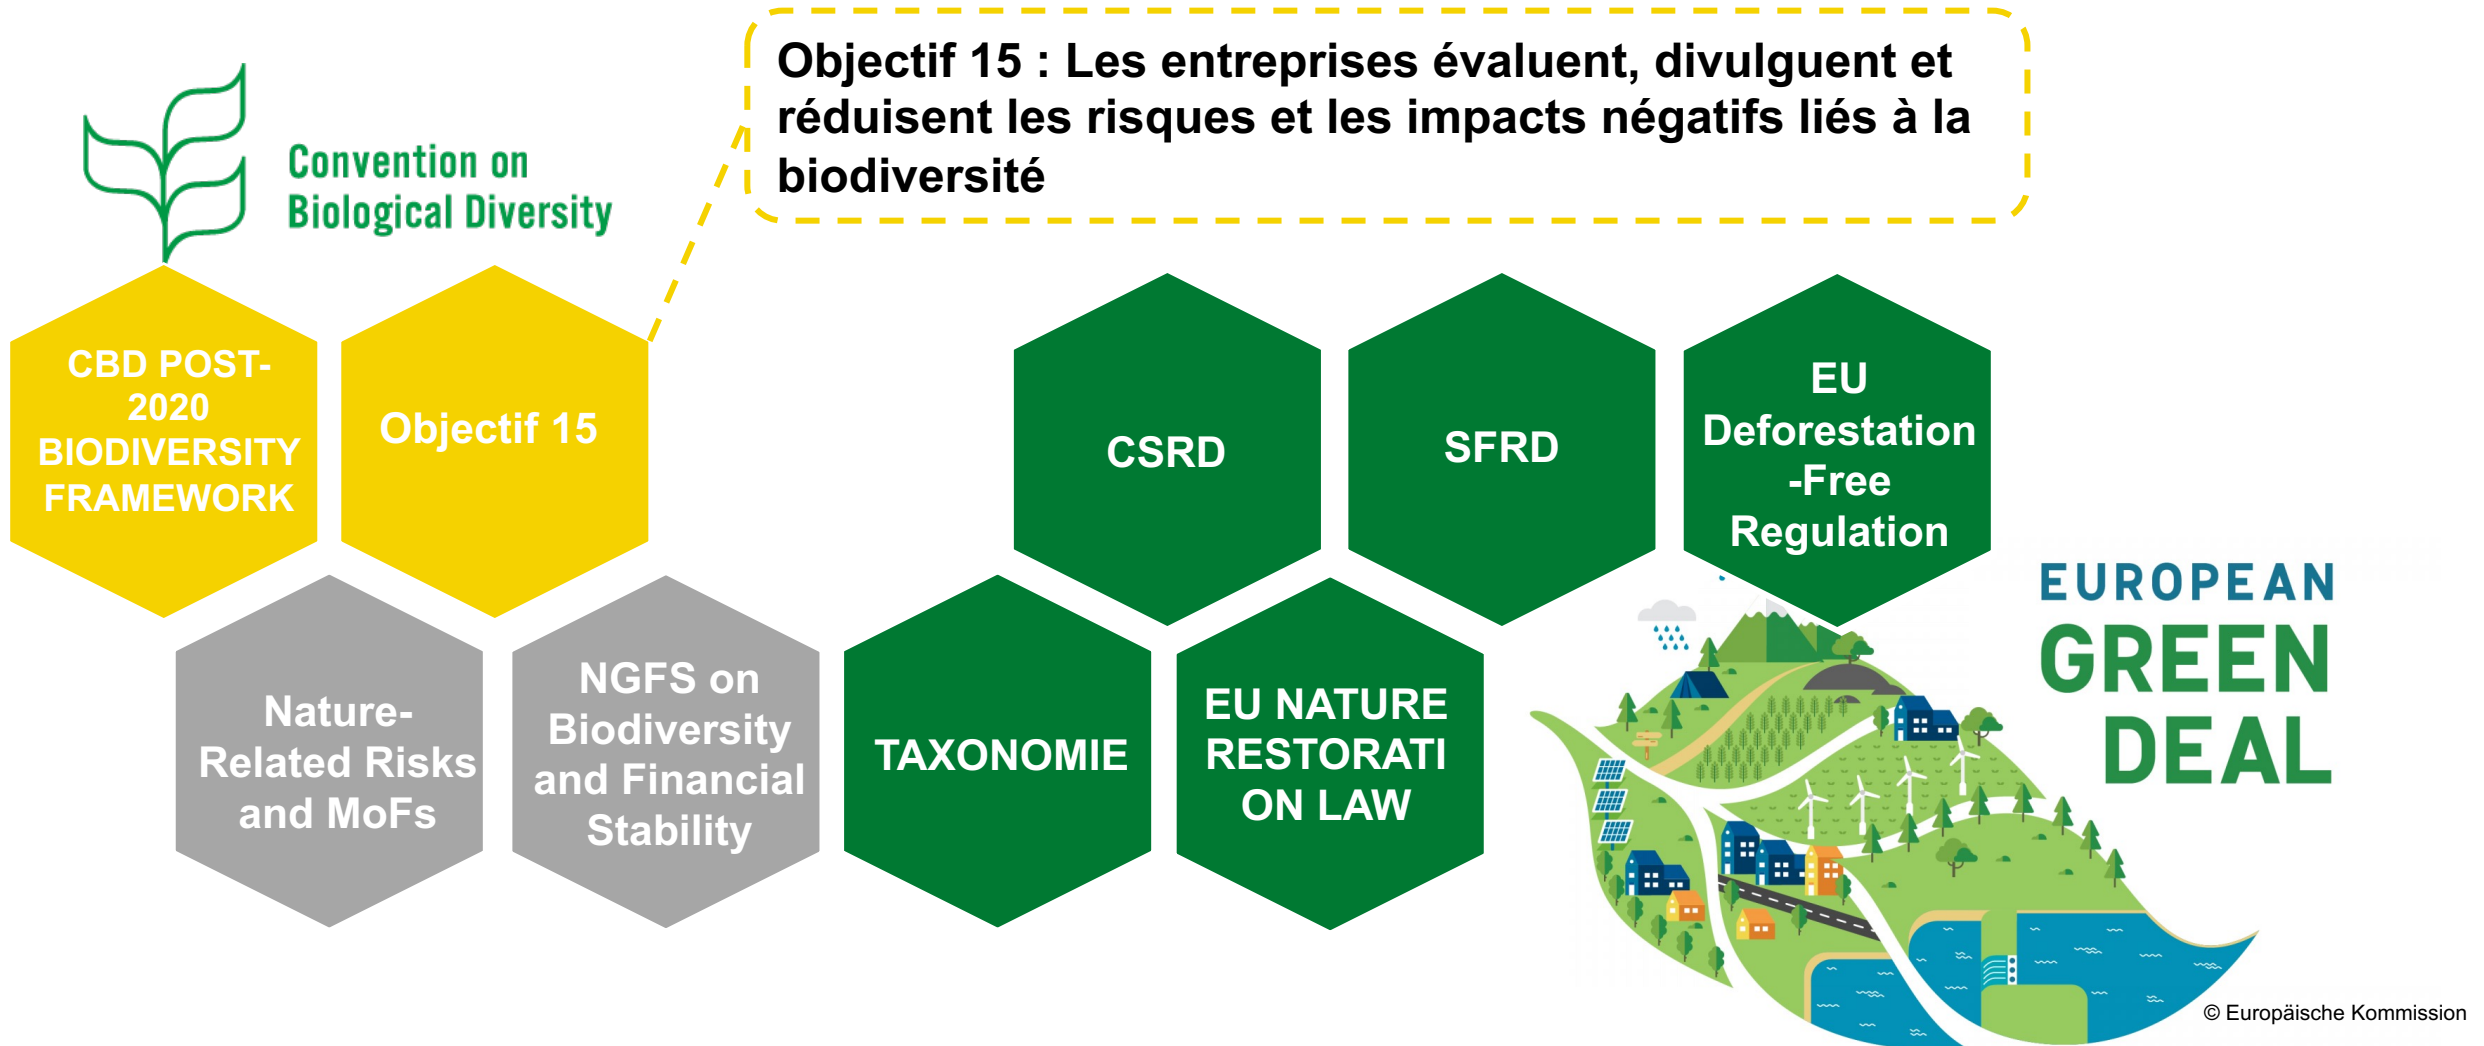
Objectif 15 : Les entreprises évaluent, divulguent et réduisent les risques et les impacts négatifs liés à la biodiversité

Convention on Biological Diversity

CBD POST-2020 BIODIVERSITY FRAMEWORK

Objectif 15

CSRD

SFRD

EU Deforestation -Free Regulation

Nature-Related Risks and MoFs

NGFS on Biodiversity and Financial Stability

TAXONOMIE

EU NATURE RESTORATI ON LAW

EUROPEAN GREEN DEAL

© Europäische Kommission